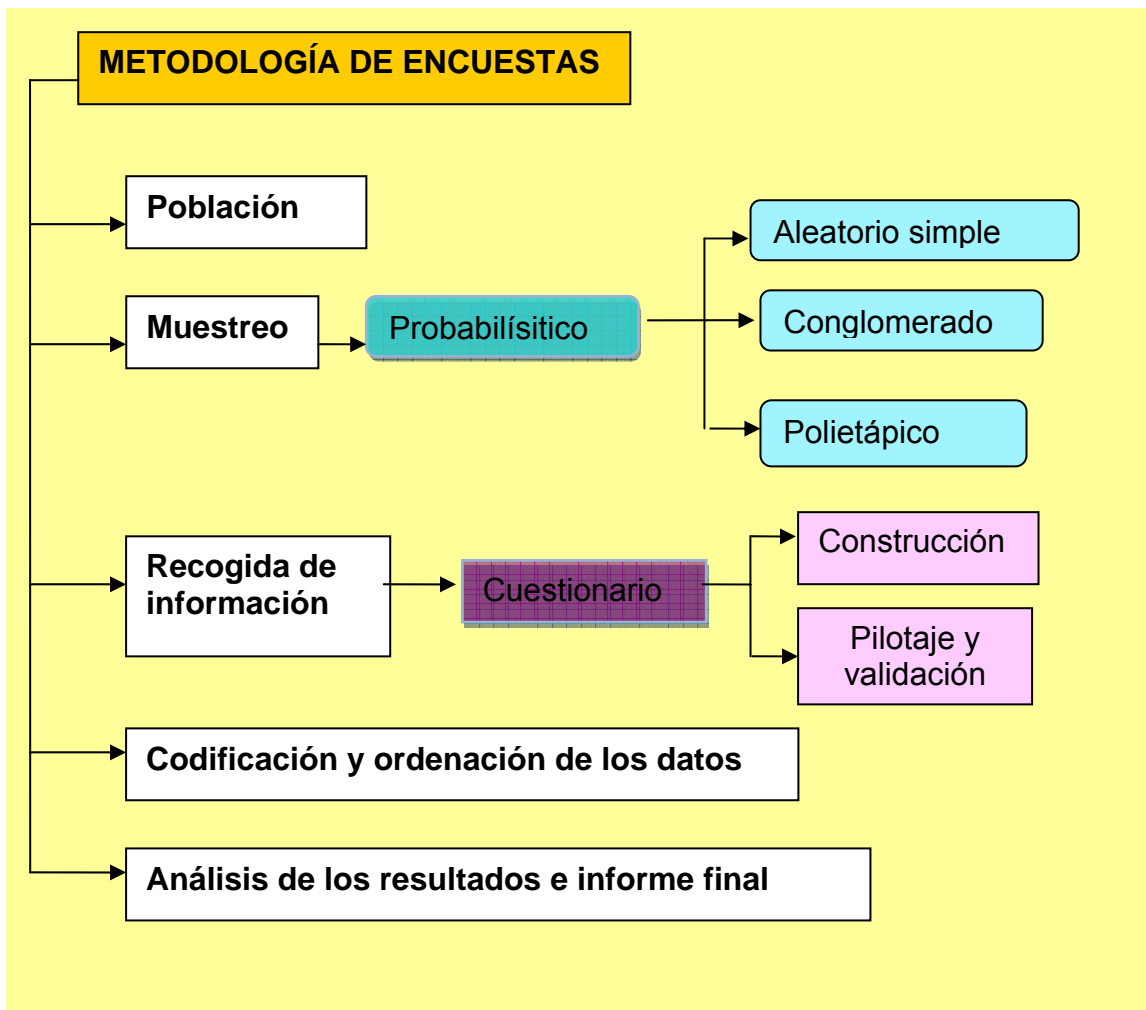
METODOLOGÍA DE ENCUESTAS

Población

Muestreo

Probabilísitico

Aleatorio simple

Conglomerado

Polietápico

Recogida de información

Cuestionario

Construcción

Pilotaje y validación

Codificación y ordenación de los datos

Análisis de los resultados e informe final